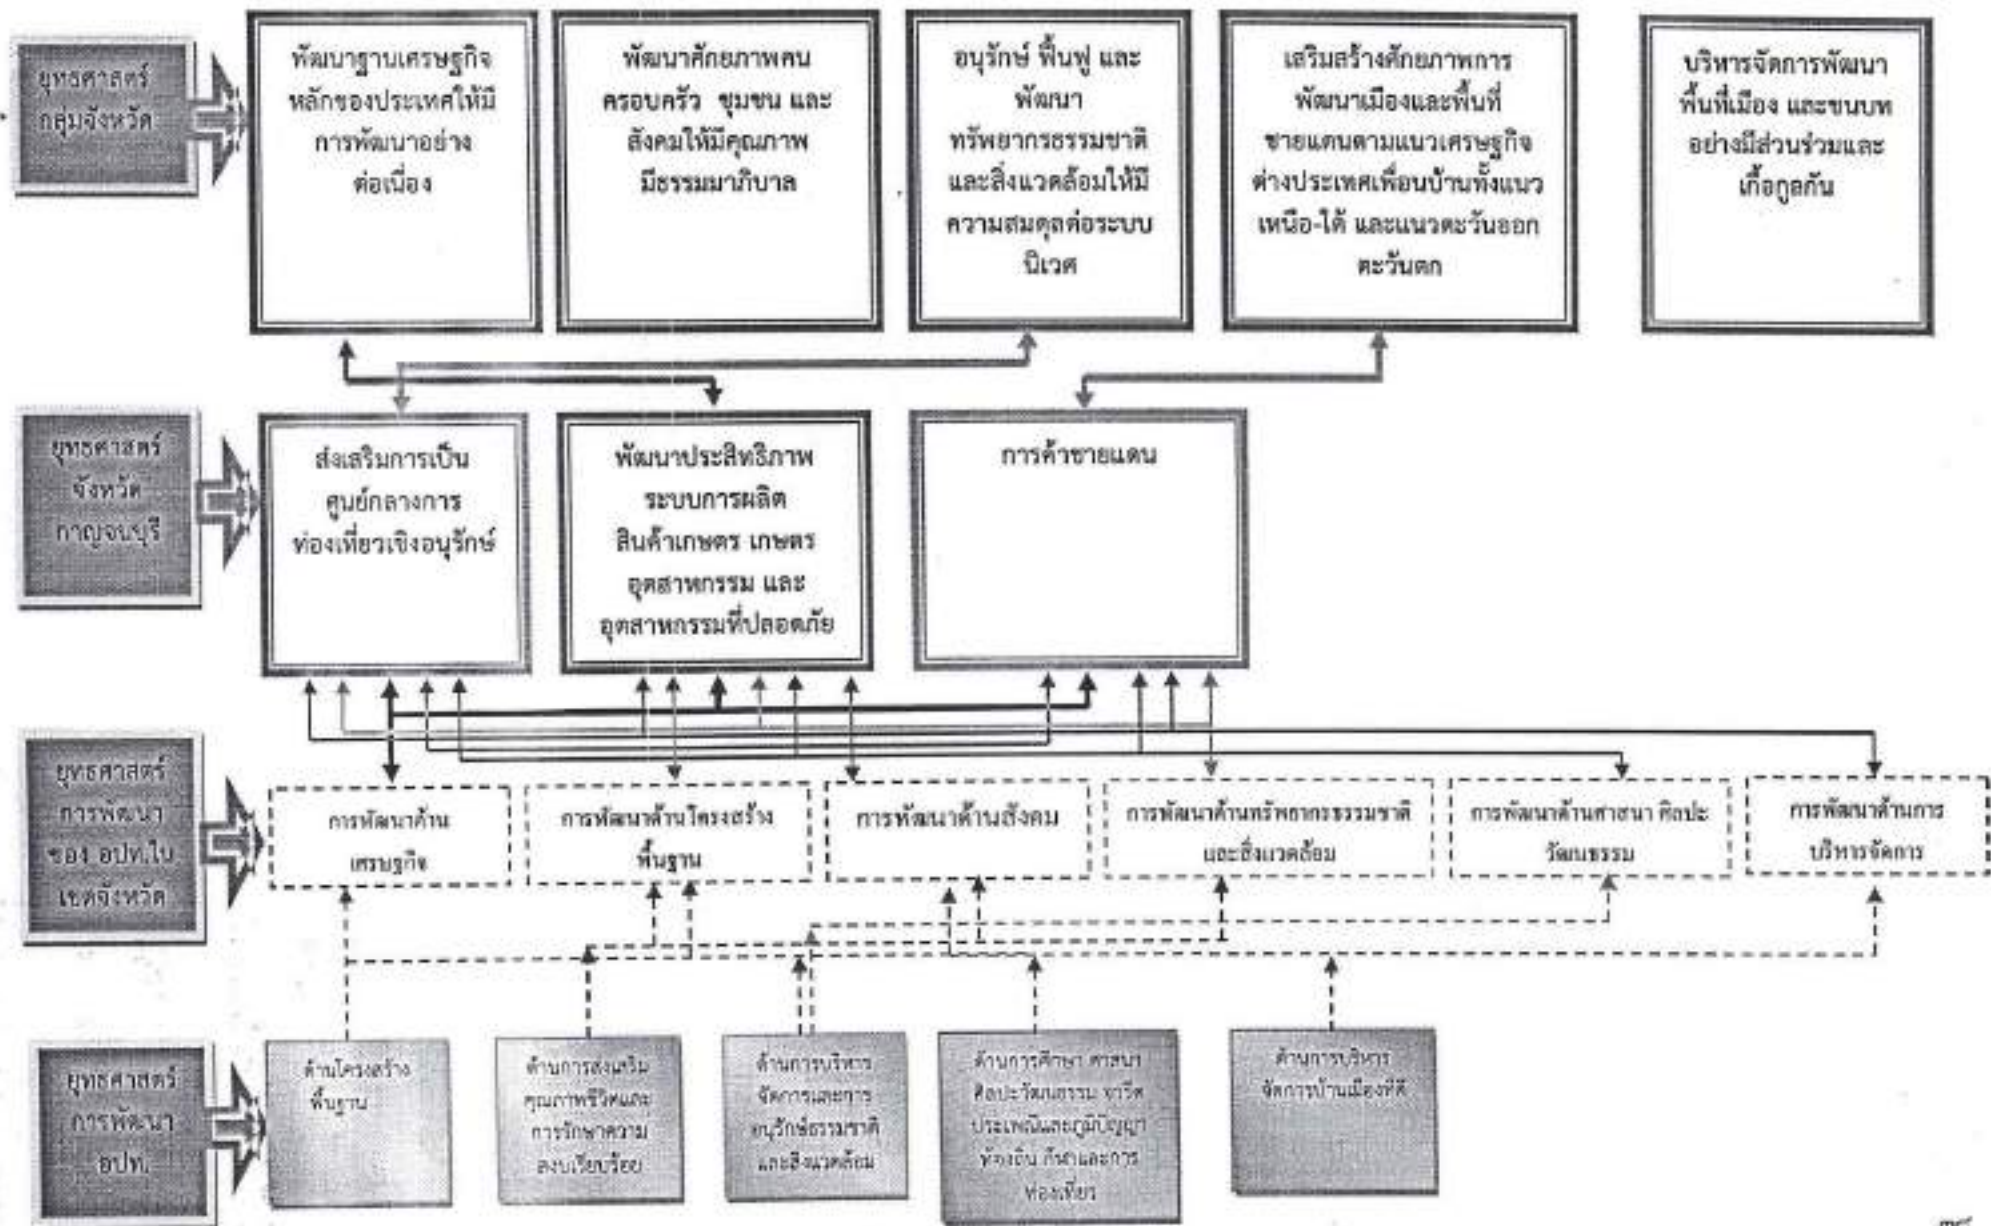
ยุทธศาสตร์กลุ่มจังหวัด

พัฒนาฐานเศรษฐกิจหลักของประเทศให้มีการพัฒนาอย่างต่อเนื่อง

พัฒนาศักยภาพคนครอบครัว ชุมชน และสังคมให้มีคุณภาพ มีธรรมมาภิบาล

อนุรักษ์ ฟื้นฟู และพัฒนาทรัพยากรธรรมชาติและสิ่งแวดล้อมให้มีความสมดุลต่อระบบนิเวศ

เสริมสร้างศักยภาพการพัฒนาเมืองและพื้นที่ชายแดนตามแนวเศรษฐกิจต่างประเทศเพื่อนบ้านทั้งแนวเหนือ-ใต้ และแนวตะวันออกตะวันตก

บริหารจัดการพัฒนาพื้นที่เมือง และชนบทอย่างมีส่วนร่วมและเกื้อกูลกัน

ยุทธศาสตร์จังหวัดกาญจนบุรี

ส่งเสริมการเป็นศูนย์กลางการท่องเที่ยวเชิงอนุรักษ์

พัฒนาประสิทธิภาพระบบการผลิตสินค้าเกษตร เกษตรอุตสาหกรรม และอุตสาหกรรมที่ปลอดภัย

การค้าชายแดน

ยุทธศาสตร์การพัฒนาของ อปท.ในเขตจังหวัด

การพัฒนาด้านเศรษฐกิจ

การพัฒนาด้านโครงสร้างพื้นฐาน

การพัฒนาด้านสังคม

การพัฒนาด้านทรัพยากรธรรมชาติและสิ่งแวดล้อม

การพัฒนาด้านศาสนา ศิลปะวัฒนธรรม

การพัฒนาด้านการบริหารจัดการ

ยุทธศาสตร์การพัฒนา อปท.

ด้านโครงสร้างพื้นฐาน

ด้านการส่งเสริมคุณภาพชีวิตและการรักษาความสงบเรียบร้อย

ด้านการบริหารจัดการและการอนุรักษ์ธรรมชาติและสิ่งแวดล้อม

ด้านการศึกษา ศาสนา ศิลปะวัฒนธรรม จารีตประเพณีและภูมิปัญญาท้องถิ่น กีฬาและการท่องเที่ยว

ด้านการบริหารจัดการบ้านเมืองที่ดี

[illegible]